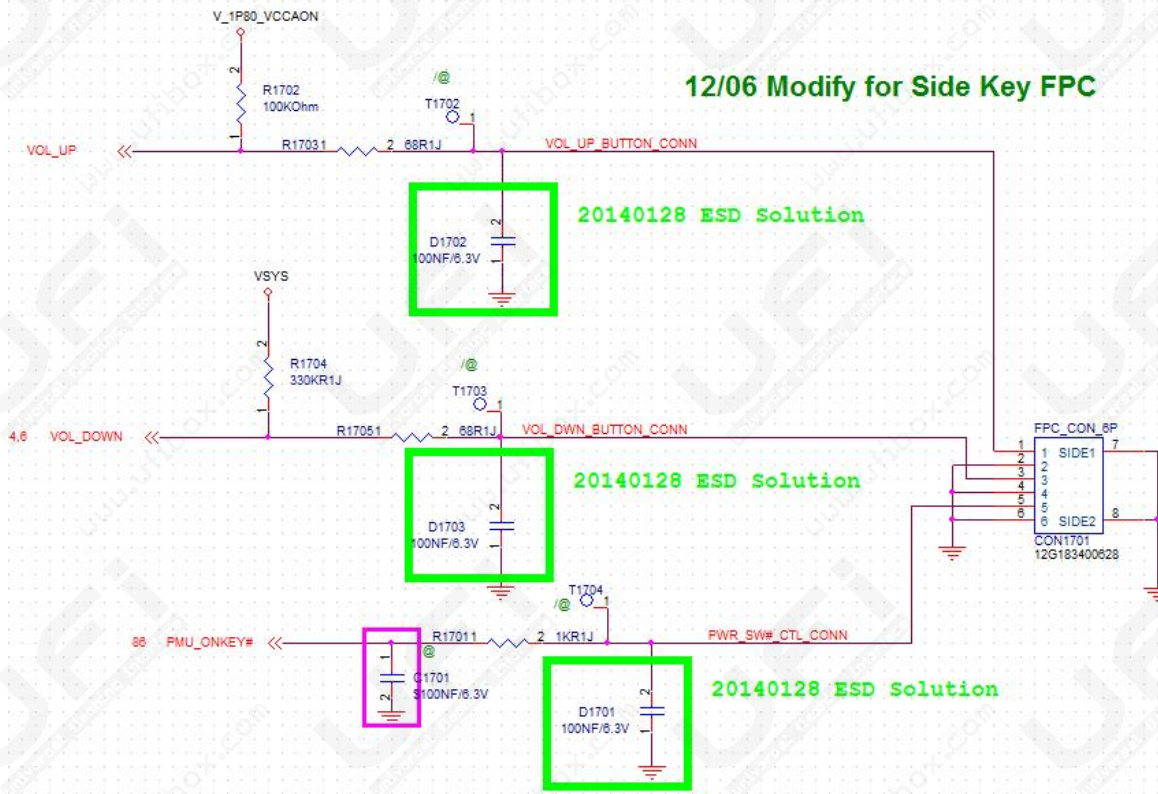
V_1P80_VCCAON

12/06 Modify for Side Key FPC

2
R1702
100KOhm
1

/@
T1702
1

VOL_UP
R17031
2 68R1J
VOL_UP_BUTTON_CONN

20140128 ESD Solution

2
D1702
100NF/6.3V
1

VSYS

2
R1704
330KR1J
1

/@
T1703
1

4,6 VOL_DOWN
R17051
2 68R1J
VOL_DWN_BUTTON_CONN

FPC_CON_6P
1 1 SIDE1 7
2 2
3 3
4 4
5 5
6 6 SIDE2 8
CON1701
12G183400628

20140128 ESD Solution

2
D1703
100NF/6.3V
1

T1704
/@ 1

86 PMU_ONKEY#
R17011
2 1KR1J
PWR_SW#_CTL_CONN

1
@
C1701
S100NF/6.3V
2

20140128 ESD Solution

2
D1701
100NF/6.3V
1